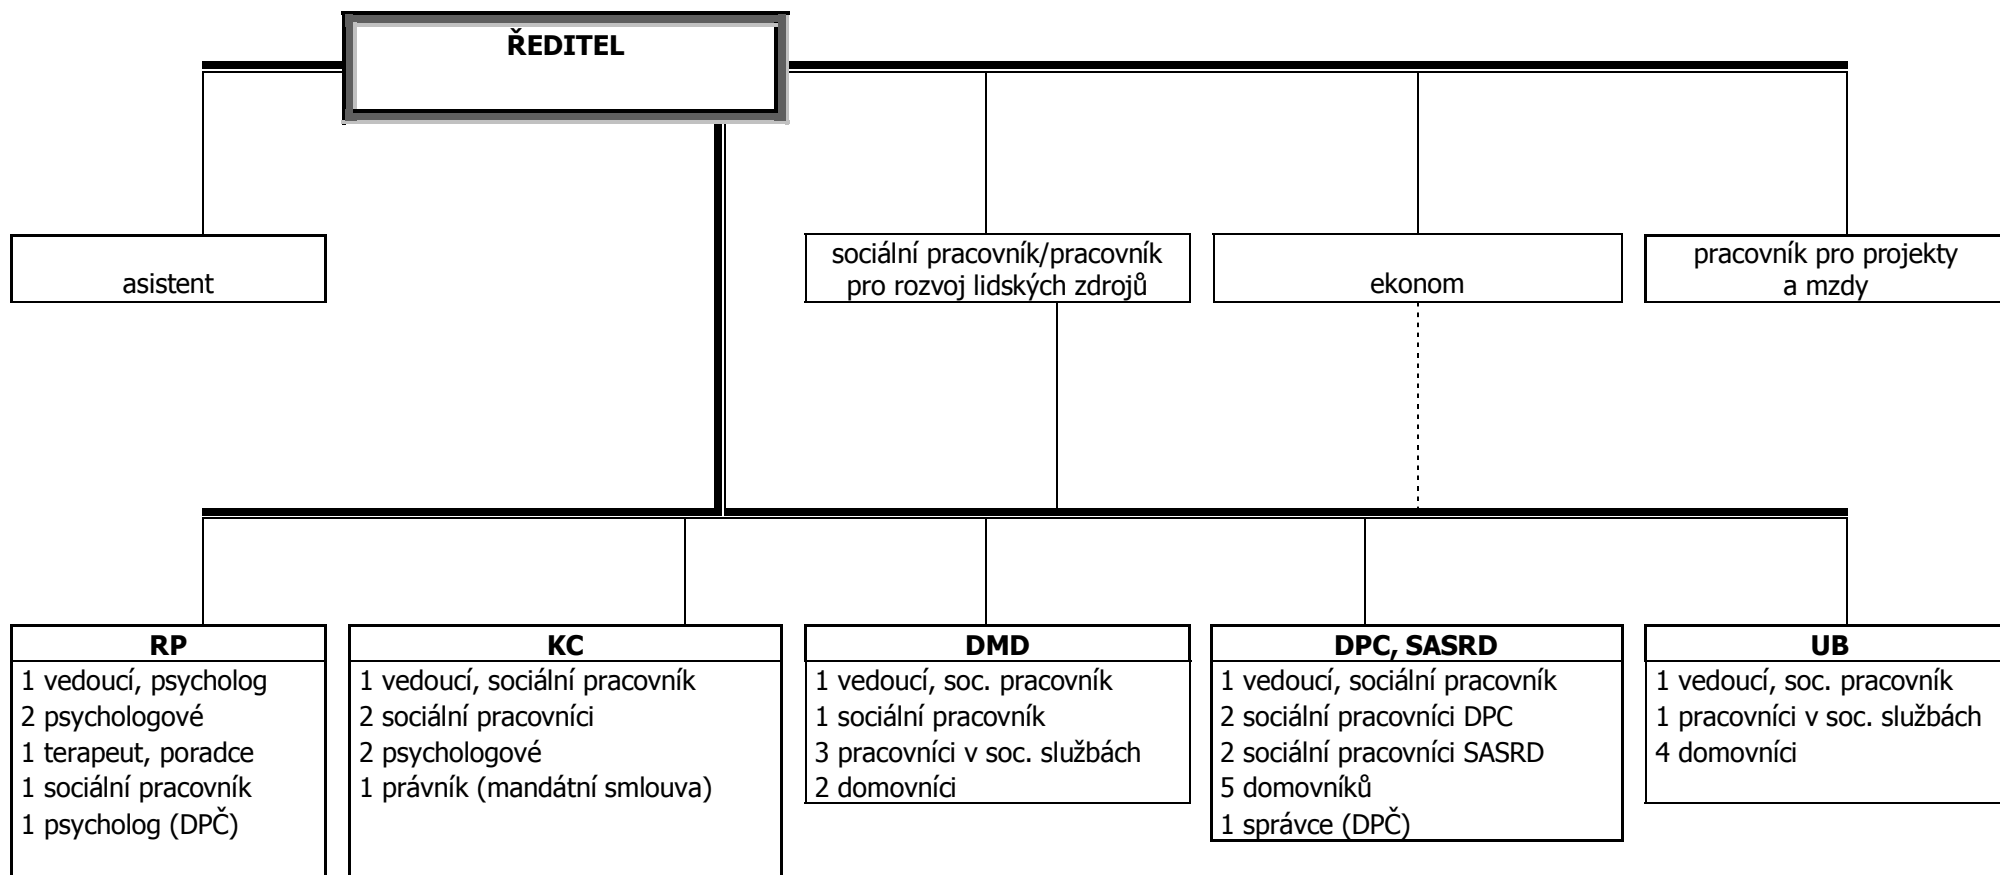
ŘEDITEL

asistent

sociální pracovník/pracovník pro rozvoj lidských zdrojů

ekonom

pracovník pro projekty a mzdy

RP
1 vedoucí, psycholog
2 psychologové
1 terapeut, poradce
1 sociální pracovník
1 psycholog (DPČ)

KC
1 vedoucí, sociální pracovník
2 sociální pracovníci
2 psychologové
1 právník (mandátní smlouva)

DMD
1 vedoucí, soc. pracovník
1 sociální pracovník
3 pracovníci v soc. službách
2 domovníci

DPC, SASRD
1 vedoucí, sociální pracovník
2 sociální pracovníci DPC
2 sociální pracovníci SASRD
5 domovníků
1 správce (DPČ)

UB
1 vedoucí, soc. pracovník
1 pracovníci v soc. službách
4 domovníci